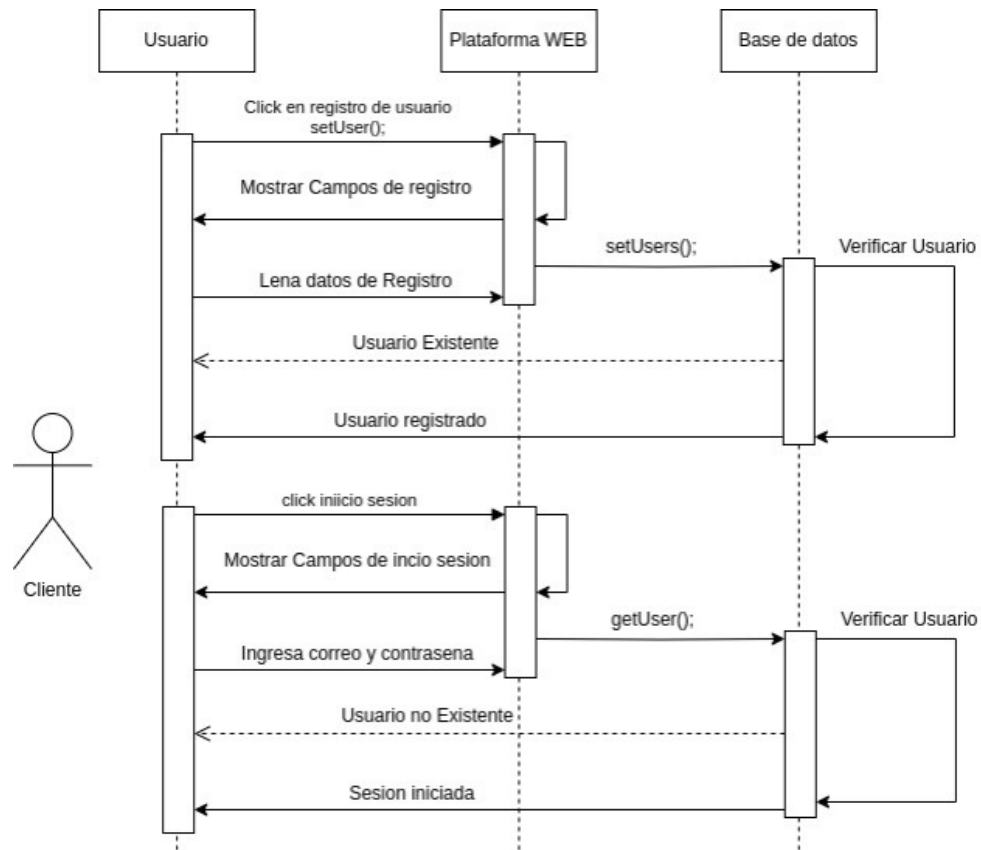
Usuario

Plataforma WEB

Base de datos

Click en registro de usuario
setUser();

Mostrar Campos de registro

setUsers();

Verificar Usuario

Lena datos de Registro

Usuario Existente

Usuario registrado

Cliente

click iniicio sesion

Mostrar Campos de incio sesion

getUser();

Verificar Usuario

Ingresa correo y contrasena

Usuario no Existente

Sesion iniciada